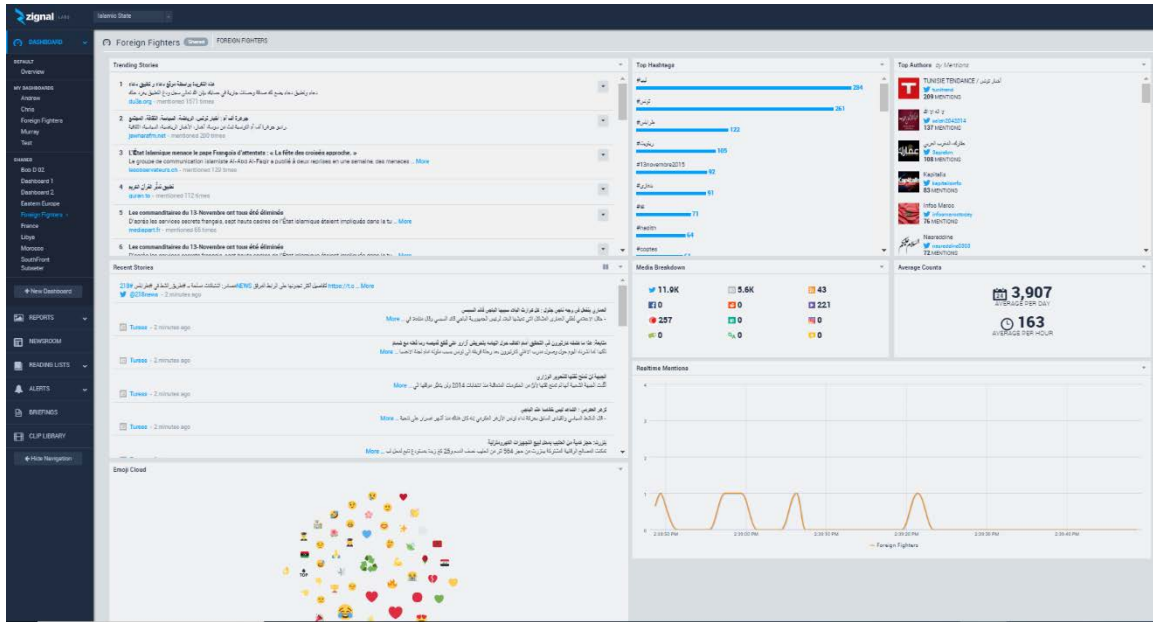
zignal LABS

Islamic State

DASHBOARD

DEFAULT
Overview

MY DASHBOARDS
Andrew
Chris
Foreign Fighters
Murray
Test

SHARED
Bob D 02
Dashboard 1
Dashboard 2
Eastern Europe
Foreign Fighters
France
Libya
Morocco
SouthFront
Subsetter

+ New Dashboard

REPORTS

NEWSROOM

READING LISTS

ALERTS

BRIEFINGS

CLIP LIBRARY

Hide Navigation

Foreign Fighters Shared FOREIGN FIGHTERS

Trending Stories

1 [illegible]
du3a.org · mentioned 1071 times

2 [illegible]
jawharafm.net · mentioned 200 times

3 L'État islamique menace le pape François d'attentats : « La fête des croisés approche. »
Le groupe de communication islamiste Al-Abd Al-Faqir a publié à deux reprises en une semaine, des menaces ... More
lesobservateurs.ch · mentioned 129 times

4 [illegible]
quran.tv · mentioned 112 times

5 Les commanditaires du 13-Novembre ont tous été éliminés
D'après les services secrets français, sept hauts cadres de l'État islamique étaient impliqués dans la tu... More
mediapart.fr · mentioned 68 times

6 Les commanditaires du 13-Novembre ont tous été éliminés

Top Hashtags
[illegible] 284
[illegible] 261
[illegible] 122
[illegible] 105
#13novembre2015 92
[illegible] 81
#ei 71
#hashtn 64
#coptes

Top Authors by Mentions
TUNISIE TENDANCE / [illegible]
209 MENTIONS
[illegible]
137 MENTIONS
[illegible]
108 MENTIONS
Kapitalis
83 MENTIONS
Infos Maroc
76 MENTIONS
Nessradine
72 MENTIONS

Recent Stories
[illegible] More
@2318news · 2 minutes ago
Tuness · 2 minutes ago
Tuness · 2 minutes ago
Tuness · 2 minutes ago
Tuness · 2 minutes ago

Media Breakdown
11.9K 5.6K 43
0 0 221
257 0 0
0 0 0

Average Counts
3,907
AVERAGE PER DAY
163
AVERAGE PER HOUR

Realtime Mentions
4
3
2
1
0
2:39:00 PM 2:39:10 PM 2:39:20 PM 2:39:30 PM 2:39:40 PM
— Foreign Fighters

Emoji Cloud